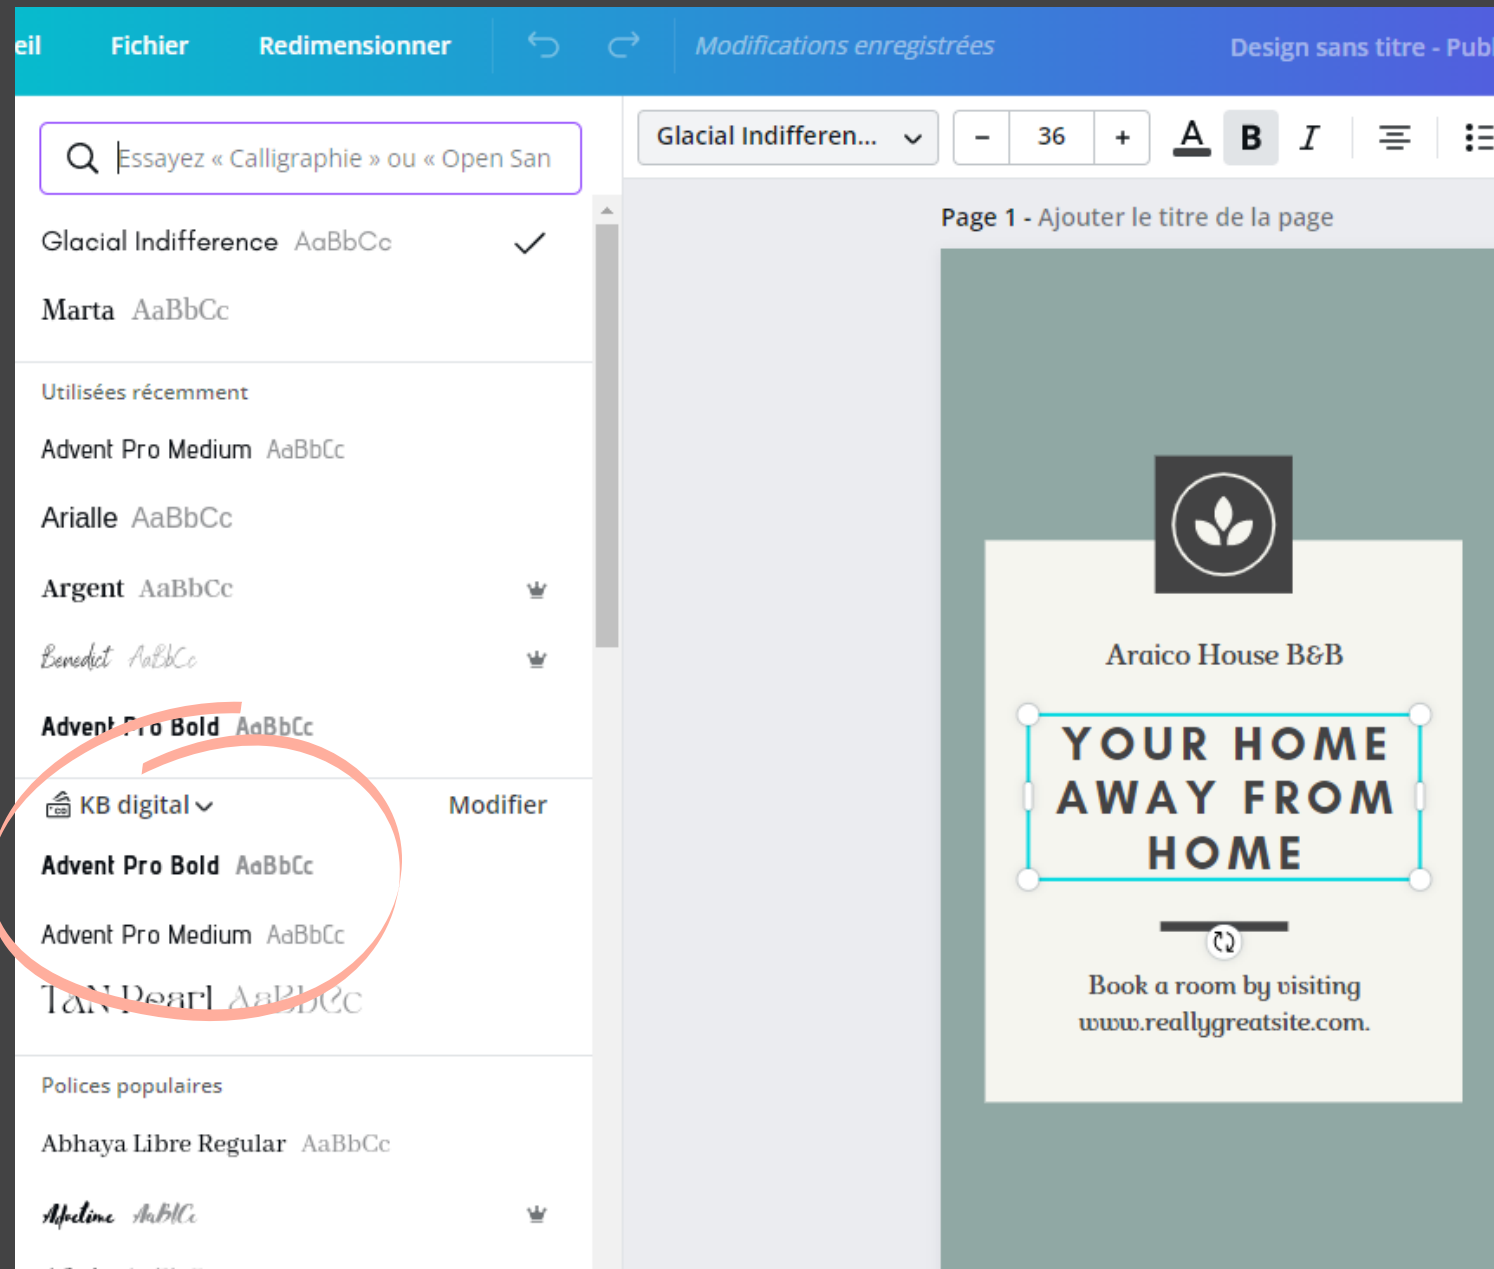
eil Fichier Redimensionner Modifications enregistrées Design sans titre - Publ

Essayez « Calligraphie » ou « Open San

Glacial Indifference AaBbCc
Marta AaBbCc

Utilisées récemment
Advent Pro Medium AaBbCc
Arialle AaBbCc
Argent AaBbCc
Benedict AaBbCc
Advent Pro Bold AaBbCc

KB digital Modifier
Advent Pro Bold AaBbCc
Advent Pro Medium AaBbCc
TAN Pearl AaBbCc

Polices populaires
Abhaya Libre Regular AaBbCc
Afrodline AaBbCc

Glacial Indifferen... − 36 + A B I

Page 1 - Ajouter le titre de la page

Araico House B&B

YOUR HOME AWAY FROM HOME

Book a room by visiting www.reallygreatsite.com.